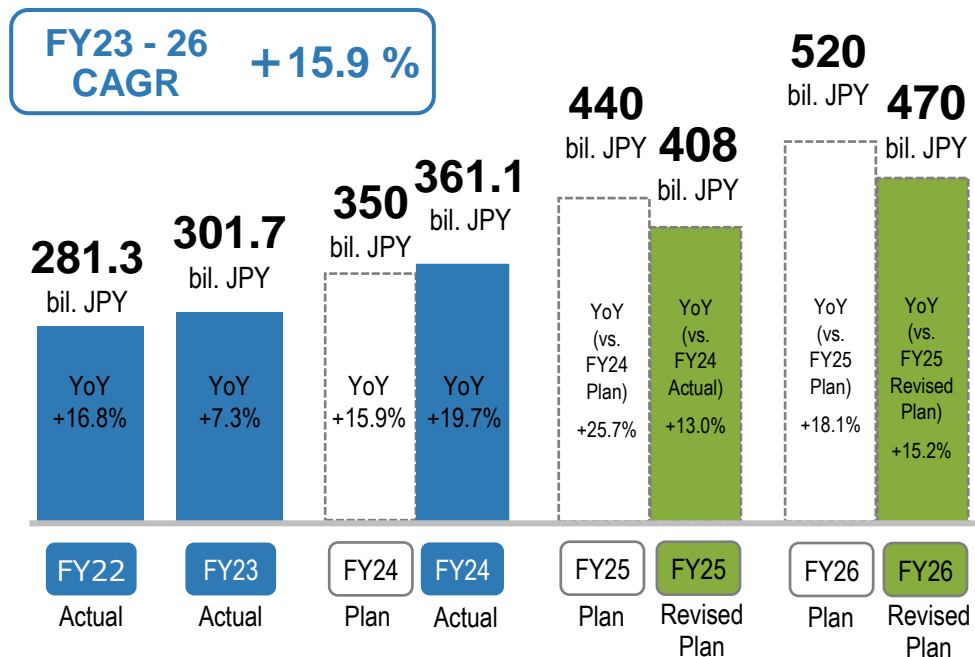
FY23 - 26 CAGR ＋15.9 %

281.3 bil. JPY
YoY +16.8%
FY22 Actual

301.7 bil. JPY
YoY +7.3%
FY23 Actual

350 bil. JPY
YoY +15.9%
FY24 Plan

361.1 bil. JPY
YoY +19.7%
FY24 Actual

440 bil. JPY
YoY (vs. FY24 Plan) +25.7%
FY25 Plan

408 bil. JPY
YoY (vs. FY24 Actual) +13.0%
FY25 Revised Plan

520 bil. JPY
YoY (vs. FY25 Plan) +18.1%
FY26 Plan

470 bil. JPY
YoY (vs. FY25 Revised Plan) +15.2%
FY26 Revised Plan